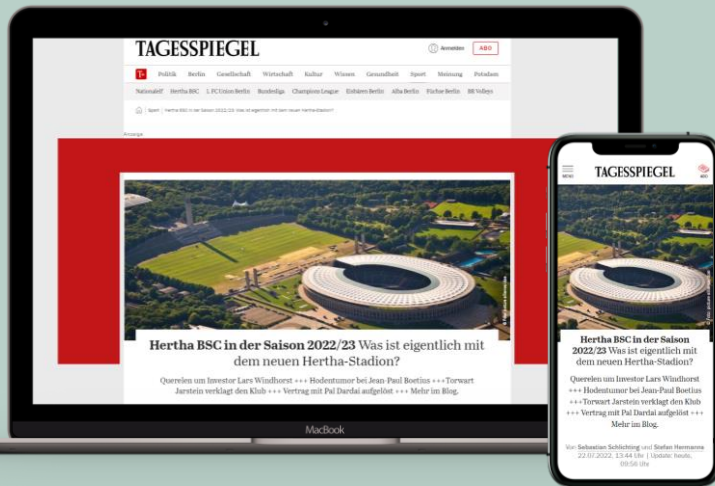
TAGESSPIEGEL

Anmelden ABO

T Politik Berlin Gesellschaft Wirtschaft Kultur Wissen Gesundheit Sport Meinung Potsdam

Nationalelf Hertha BSC 1. FC Union Berlin Bundesliga Champions League Eisbären Berlin Alba Berlin Füchse Berlin BR Volleys

Sport | Hertha BSC in der Saison 2022/23: Was ist eigentlich mit dem neuen Hertha-Stadion?

Anzeige

Hertha BSC in der Saison 2022/23 Was ist eigentlich mit dem neuen Hertha-Stadion?

Querelen um Investor Lars Windhorst +++ Hodentumor bei Jean-Paul Boetius +++Torwart Jarstein verklagt den Klub +++ Vertrag mit Pal Dardai aufgelöst +++ Mehr im Blog.

MacBook

MENÜ TAGESSPIEGEL ABO

Hertha BSC in der Saison 2022/23 Was ist eigentlich mit dem neuen Hertha-Stadion?

Querelen um Investor Lars Windhorst +++ Hodentumor bei Jean-Paul Boetius +++Torwart Jarstein verklagt den Klub +++ Vertrag mit Pal Dardai aufgelöst +++ Mehr im Blog.

Von Sebastian Schlichting und Stefan Hermanns
22.07.2022, 13:44 Uhr | Update: heute, 09:56 Uhr